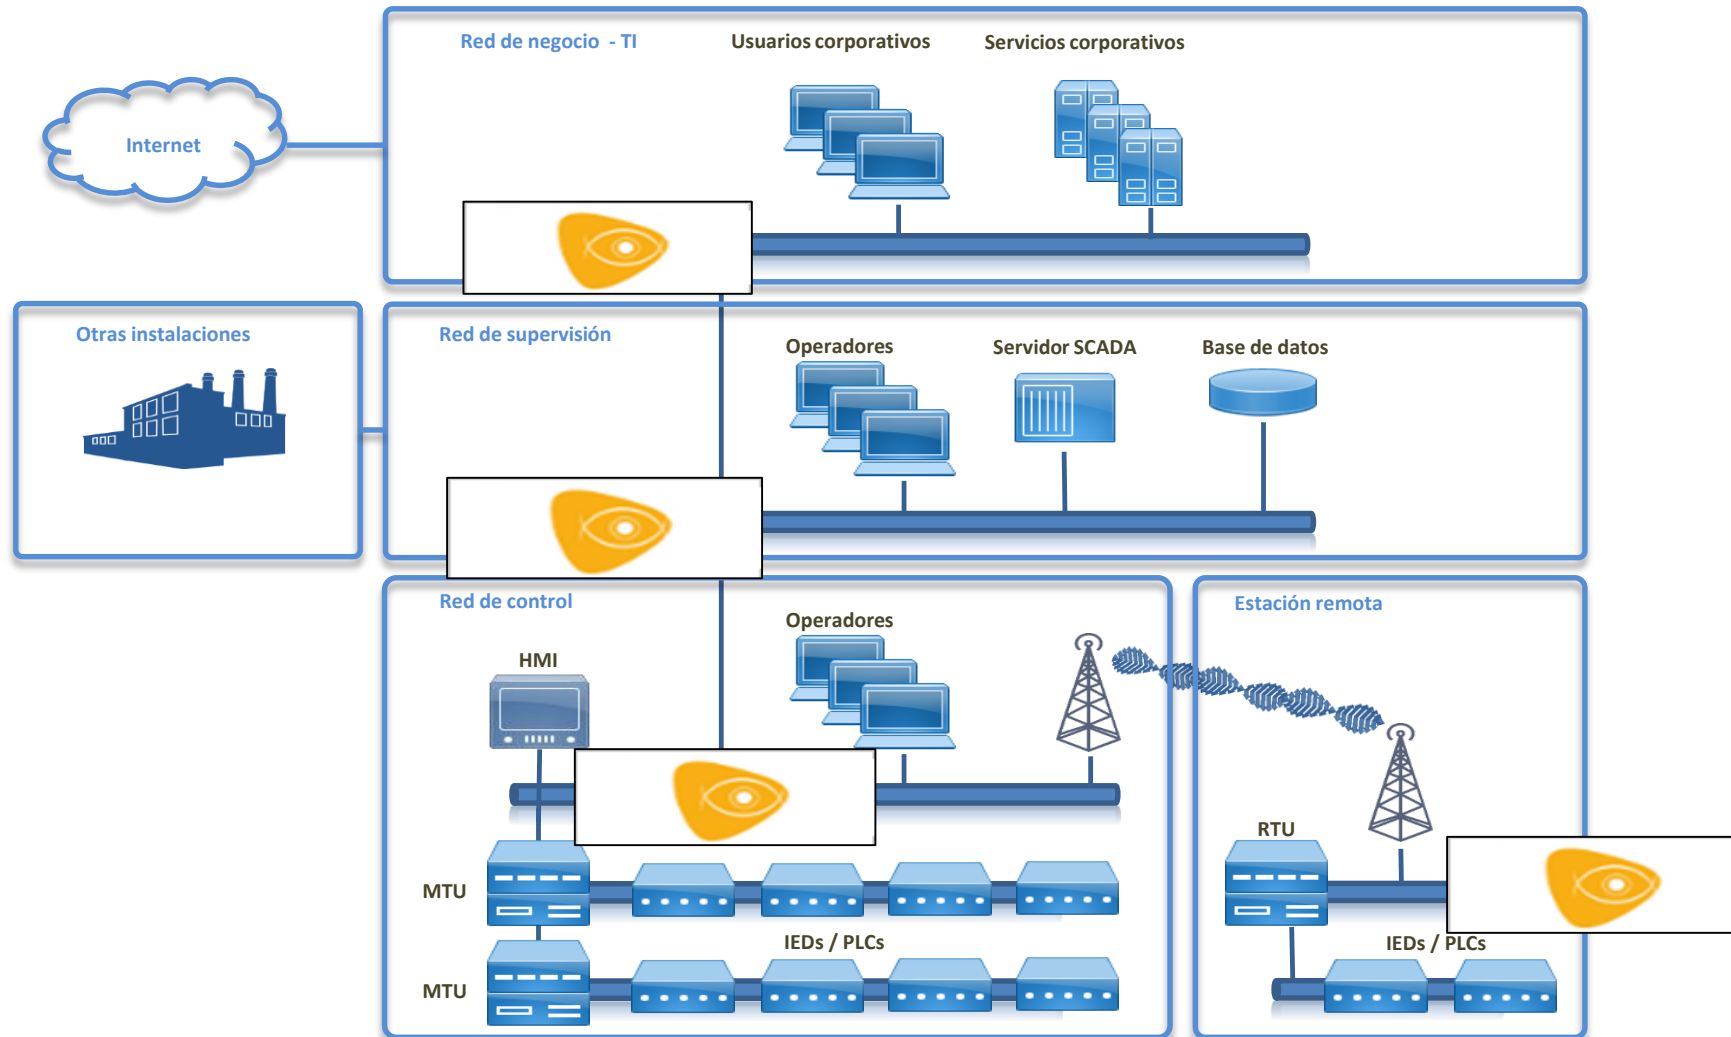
Internet

Red de negocio - TI

Usuarios corporativos

Servicios corporativos

Otras instalaciones

Red de supervisión

Operadores

Servidor SCADA

Base de datos

Red de control

HMI

Operadores

Estación remota

RTU

MTU

MTU

IEDs / PLCs

IEDs / PLCs